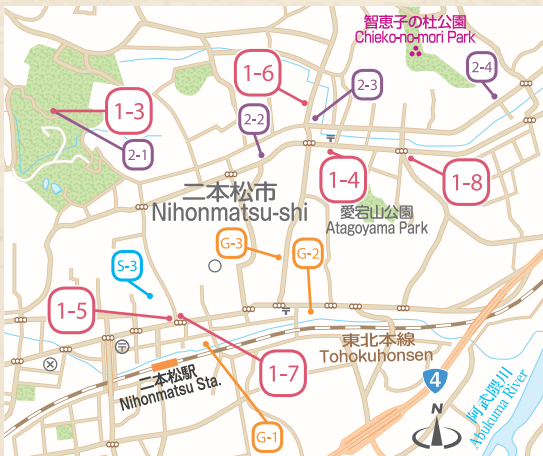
智恵子の杜公園
Chieko-no-mori Park

1-6
2-3
2-4
1-3
2-2
2-1
1-4
1-8
二本松市
Nihonmatsu-shi
愛宕山公園
Atagoyama Park
G-3
G-2
S-3
1-5
東北本線
Tohokuhonsen
1-7
二本松駅
Nihonmatsu Sta.
4
N
阿武隈川
Abukuma River
G-1